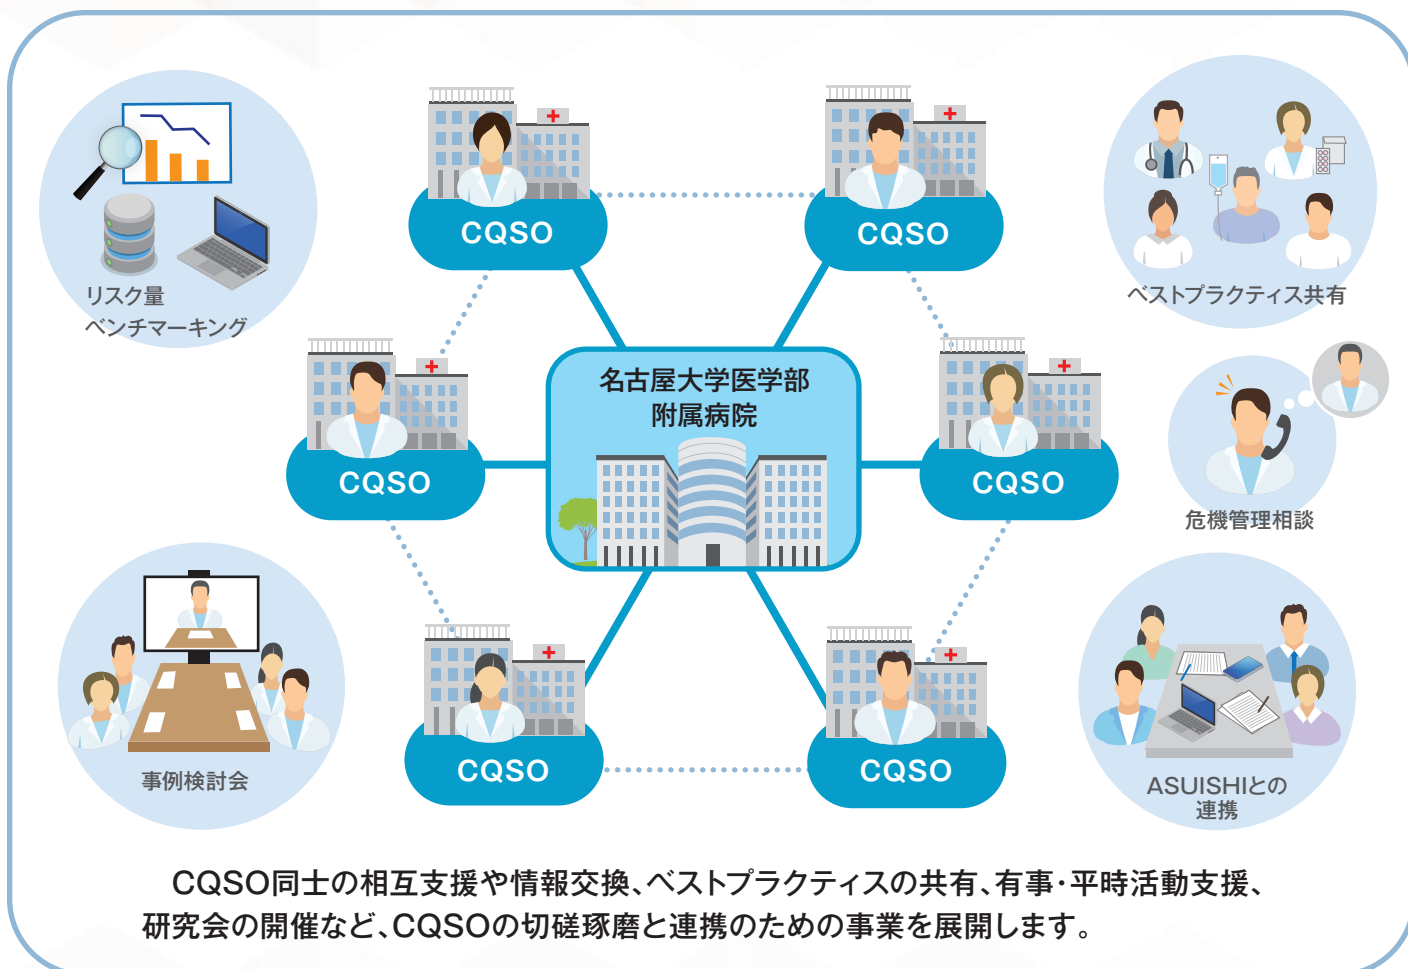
リスク量
ベンチマーキング

CQSO

CQSO

ベストプラクティス共有

CQSO

名古屋大学医学部
附属病院

CQSO

危機管理相談

事例検討会

CQSO

CQSO

ASUISHIとの
連携

CQSO同士の相互支援や情報交換、ベストプラクティスの共有、有事・平時活動支援、研究会の開催など、CQSOの切磋琢磨と連携のための事業を展開します。